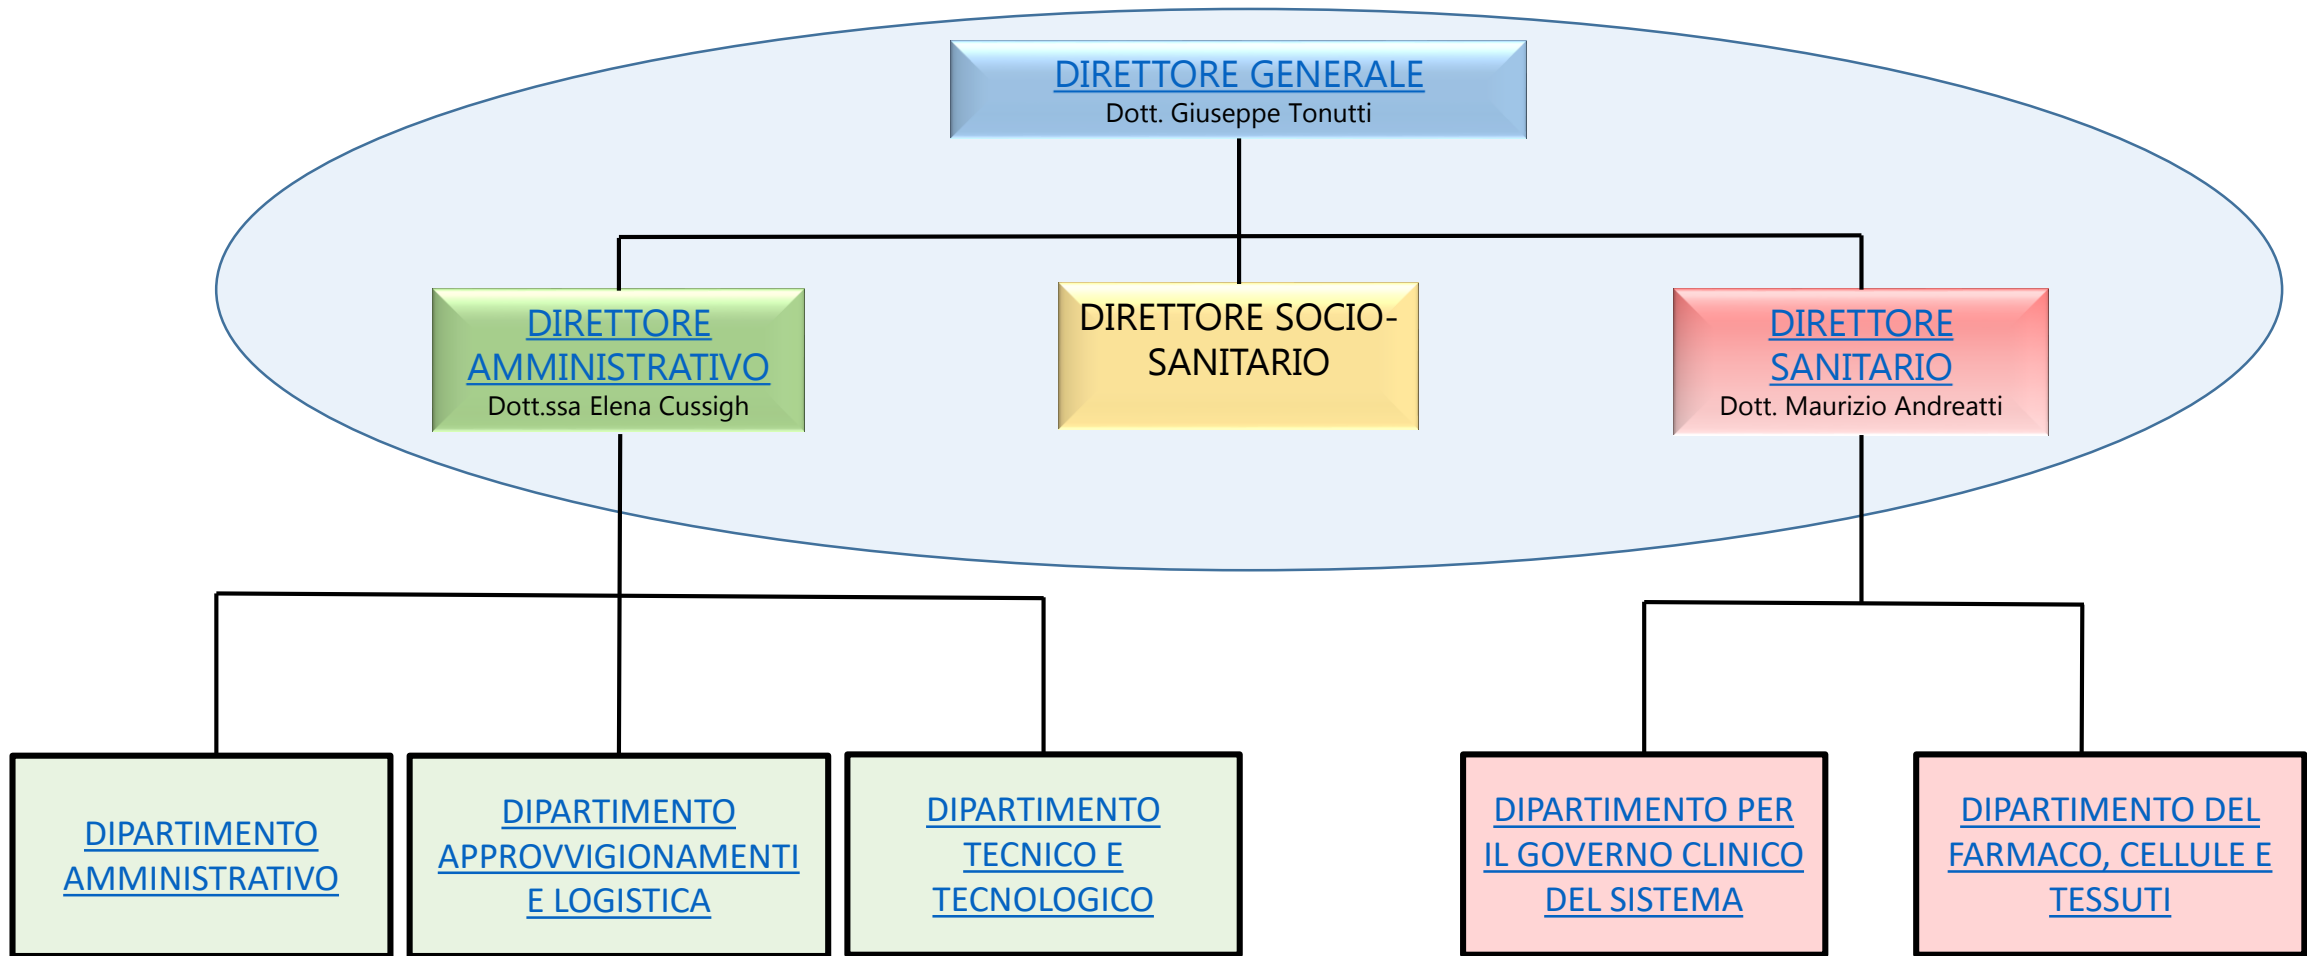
DIRETTORE GENERALE
Dott. Giuseppe Tonutti

DIRETTORE AMMINISTRATIVO
Dott.ssa Elena Cussigh

DIRETTORE SOCIO-SANITARIO

DIRETTORE SANITARIO
Dott. Maurizio Andreatti

DIPARTIMENTO AMMINISTRATIVO

DIPARTIMENTO APPROVVIGIONAMENTI E LOGISTICA

DIPARTIMENTO TECNICO E TECNOLOGICO

DIPARTIMENTO PER IL GOVERNO CLINICO DEL SISTEMA

DIPARTIMENTO DEL FARMACO, CELLULE E TESSUTI